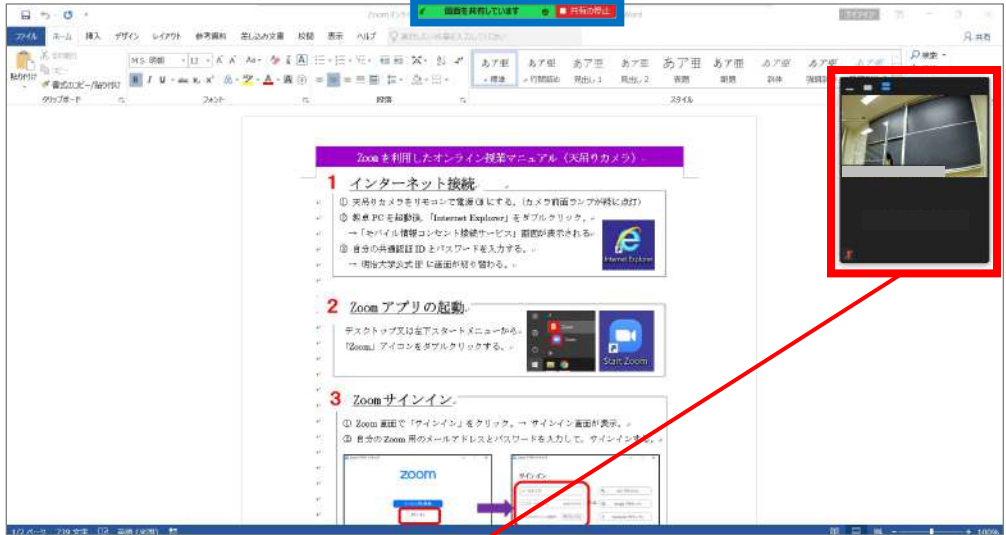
画面を共有しています　共有の停止

ファイル　ホーム　挿入　デザイン　レイアウト　参考資料　差し込み文書　校閲　表示　ヘルプ

貼り付け　切り取り　コピー　書式のコピー/貼り付け　クリップボード　フォント　段落　スタイル

MS 明朝　12

あア亜 標準　あア亜 行間詰め　あア亜 見出し 1　あア亜 見出し 2　あア亜 表題　あア亜 副題　あア亜 斜体　あア亜 強調斜体

共有

Zoom を利用したオンライン授業マニュアル（天吊りカメラ）

1 インターネット接続

① 天吊りカメラをリモコンで電源 ON にする。（カメラ前面ランプが緑に点灯）
② 教卓 PC を起動後、「Internet Explorer」をダブルクリック。
→「モバイル情報コンセント接続サービス」画面が表示される。
③ 自分の共通認証 ID とパスワードを入力する。
→ 明治大学公式 HP に画面が切り替わる。

Internet Explorer

2 Zoom アプリの起動

デスクトップ又は左下スタートメニューから、「Zoom」アイコンをダブルクリックする。

Start Zoom

3 Zoom サインイン

① Zoom 画面で「サインイン」をクリック。→ サインイン画面が表示。
② 自分の Zoom 用のメールアドレスとパスワードを入力して、サインインする。

zoom

サインイン

1/2 ページ　739 文字　日本語　100%